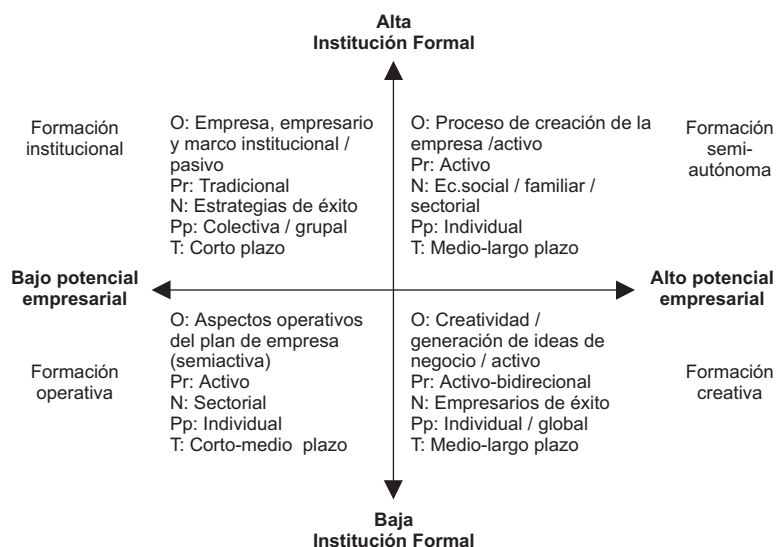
Alta
Institución Formal

Formación institucional

O: Empresa, empresario y marco institucional / pasivo
Pr: Tradicional
N: Estrategias de éxito
Pp: Colectiva / grupal
T: Corto plazo

O: Proceso de creación de la empresa /activo
Pr: Activo
N: Ec.social / familiar / sectorial
Pp: Individual
T: Medio-largo plazo

Formación semi-autónoma

Bajo potencial empresarial

Alto potencial empresarial

Formación operativa

O: Aspectos operativos del plan de empresa (semiactiva)
Pr: Activo
N: Sectorial
Pp: Individual
T: Corto-medio plazo

O: Creatividad / generación de ideas de negocio / activo
Pr: Activo-bidirecional
N: Empresarios de éxito
Pp: Individual / global
T: Medio-largo plazo

Formación creativa

Baja
Institución Formal